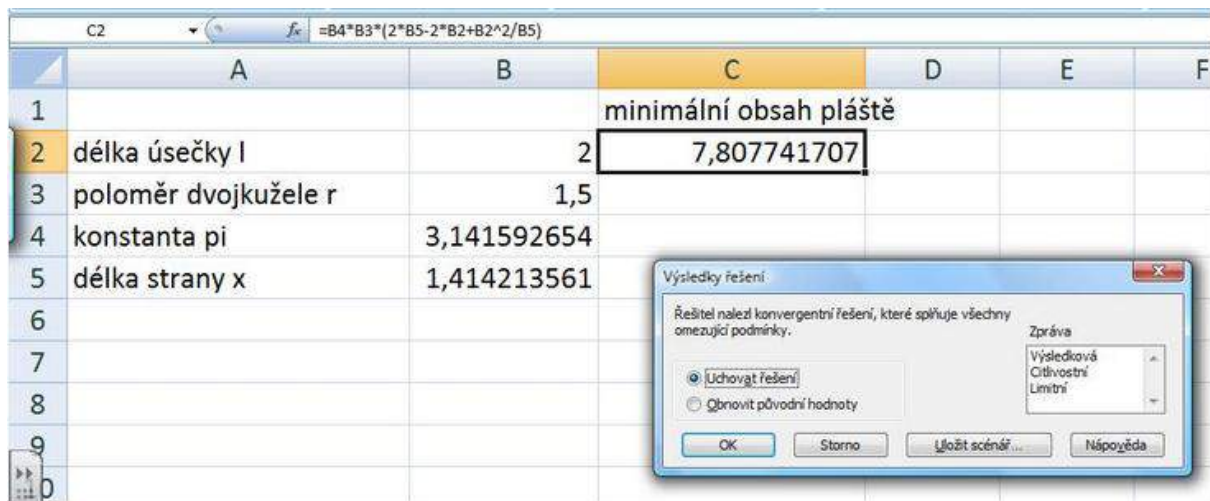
C2 $f_x$ =B4*B3*(2*B5-2*B2+B2^2/B5)

| | A | B | C | D | E | F |
|---|---|---|---|---|---|---|
| 1 | | | minimální obsah pláště | | | |
| 2 | délka úsečky l | 2 | 7,807741707 | | | |
| 3 | poloměr dvojkužele r | 1,5 | | | | |
| 4 | konstanta pi | 3,141592654 | | | | |
| 5 | délka strany x | 1,414213561 | | | | |
| 6 | | | | | | |
| 7 | | | | | | |
| 8 | | | | | | |
| 9 | | | | | | |
| 10 | | | | | | |

Výsledky řešení

Řešitel nalezl konvergentní řešení, které splňuje všechny omezující podmínky.

Zpráva
Výsledková
Citlivostní
Limitní

Uchovat řešení
Obnovit původní hodnoty

OK Storno Uložit scénář... Nápověda